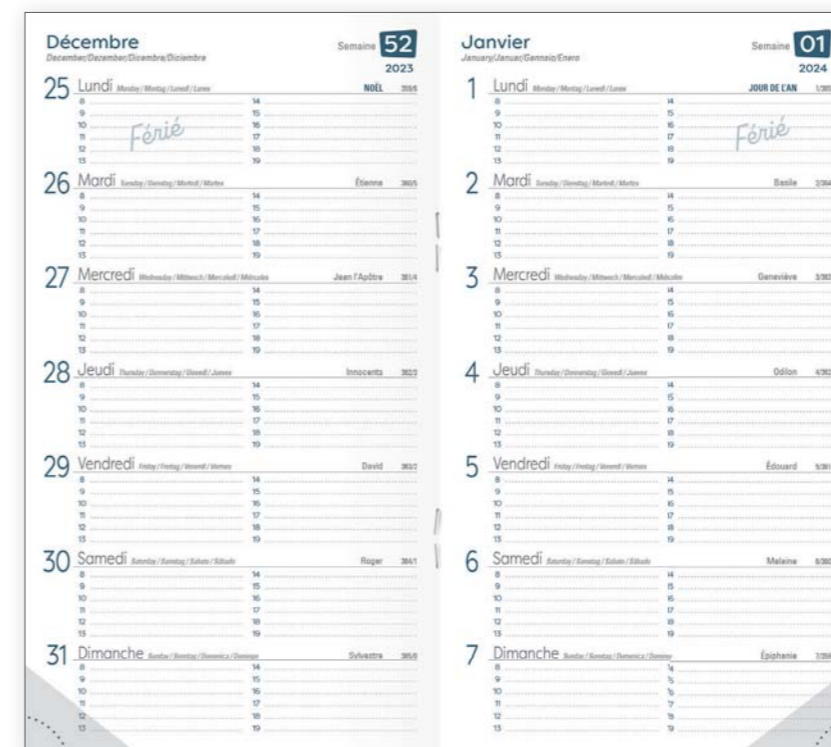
Décembre
December/Dezember/Dicembre/Diciembre

Semaine 52
2023

25 Lundi Monday/Montag/Lunedì/Lunes
NOËL 359/6
8 14
9 15
10 16
11 17
12 18
13 19
Férié

26 Mardi Tuesday/Dienstag/Martedì/Martes
Étienne 360/5
8 14
9 15
10 16
11 17
12 18
13 19

27 Mercredi Wednesday/Mittwoch/Mercoledì/Miércoles
Jean l'Apôtre 361/4
8 14
9 15
10 16
11 17
12 18
13 19

28 Jeudi Thursday/Donnerstag/Giovedì/Jueves
Innocents 362/3
8 14
9 15
10 16
11 17
12 18
13 19

29 Vendredi Friday/Freitag/Venerdì/Viernes
David 363/2
8 14
9 15
10 16
11 17
12 18
13 19

30 Samedi Saturday/Samstag/Sabato/Sábado
Roger 364/1
8 14
9 15
10 16
11 17
12 18
13 19

31 Dimanche Sunday/Sonntag/Domenica/Domingo
Sylvestre 365/0
8 14
9 15
10 16
11 17
12 18
13 19

Janvier
January/Januar/Gennaio/Enero

Semaine 01
2024

1 Lundi Monday/Montag/Lunedì/Lunes
JOUR DE L'AN 1/365
8 14
9 15
10 16
11 17
12 18
13 19
Férié

2 Mardi Tuesday/Dienstag/Martedì/Martes
Basile 2/364
8 14
9 15
10 16
11 17
12 18
13 19

3 Mercredi Wednesday/Mittwoch/Mercoledì/Miércoles
Geneviève 3/363
8 14
9 15
10 16
11 17
12 18
13 19

4 Jeudi Thursday/Donnerstag/Giovedì/Jueves
Odilon 4/362
8 14
9 15
10 16
11 17
12 18
13 19

5 Vendredi Friday/Freitag/Venerdì/Viernes
Édouard 5/361
8 14
9 15
10 16
11 17
12 18
13 19

6 Samedi Saturday/Samstag/Sabato/Sábado
Melaine 6/360
8 14
9 15
10 16
11 17
12 18
13 19

7 Dimanche Sunday/Sonntag/Domenica/Domingo
Épiphanie 7/359
8 14
9 15
10 16
11 17
12 18
13 19